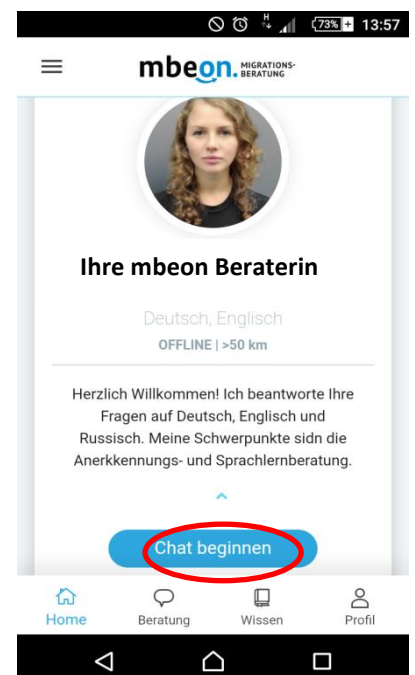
73% 13:57

mbeon. MIGRATIONS-BERATUNG

Ihre mbeon Beraterin

Deutsch, Englisch

OFFLINE | >50 km

Herzlich Willkommen! Ich beantworte Ihre Fragen auf Deutsch, Englisch und Russisch. Meine Schwerpunkte sidn die Anerkkennungs- und Sprachlernberatung.

Chat beginnen

Home Beratung Wissen Profil